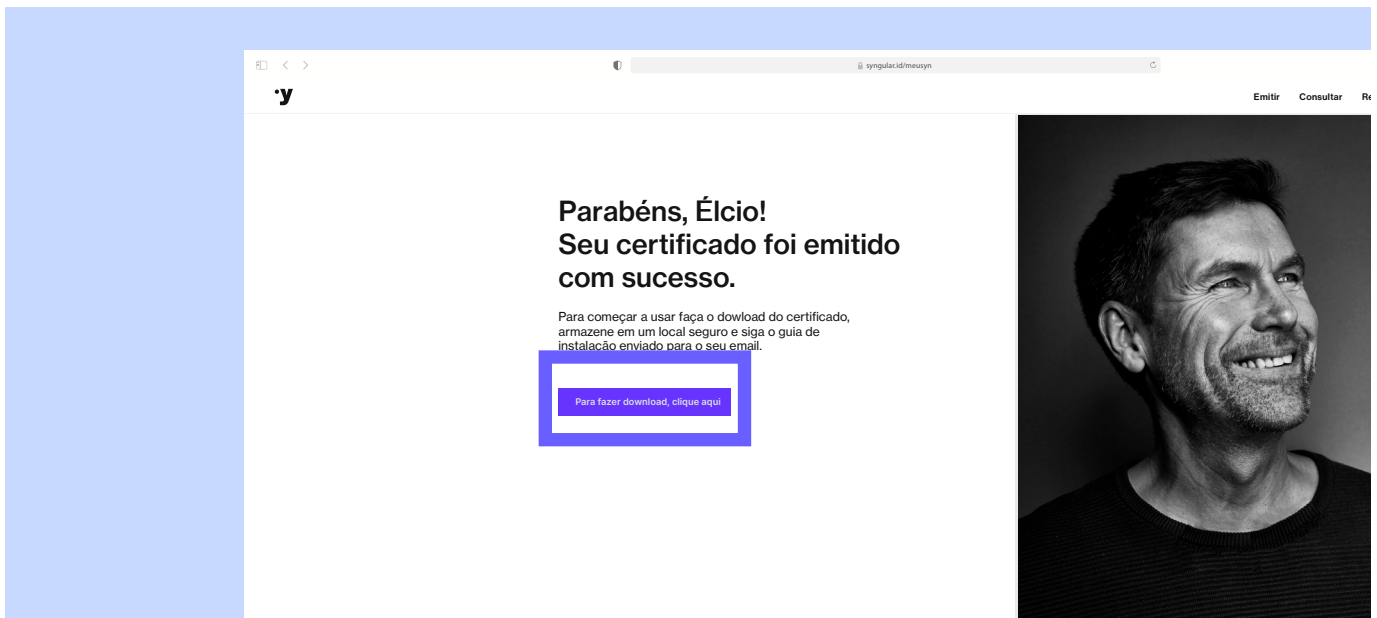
syngular.id/meusyn

·y

Emitir Consultar Re

Parabéns, Élcio!
Seu certificado foi emitido com sucesso.

Para começar a usar faça o dowload do certificado, armazene em um local seguro e siga o guia de instalação enviado para o seu email.

Para fazer download, clique aqui